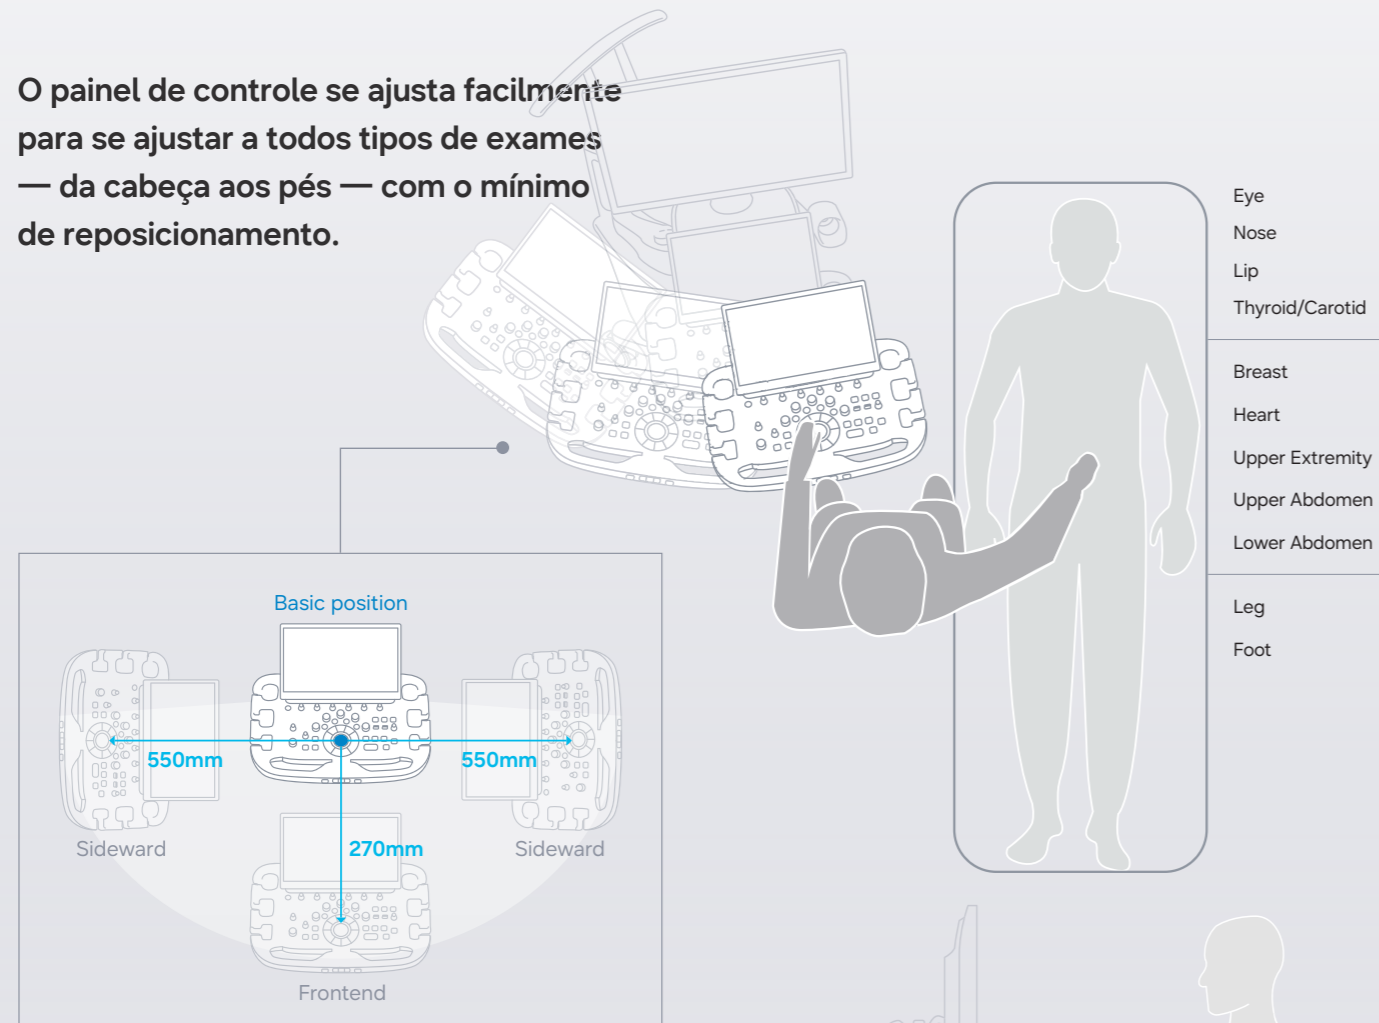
O painel de controle se ajusta facilmente para se ajustar a todos tipos de exames — da cabeça aos pés — com o mínimo de reposicionamento.

Eye
Nose
Lip
Thyroid/Carotid

Breast
Heart
Upper Extremity
Upper Abdomen
Lower Abdomen

Leg
Foot

Basic position
550mm
550mm
Sideward
270mm
Sideward
Frontend